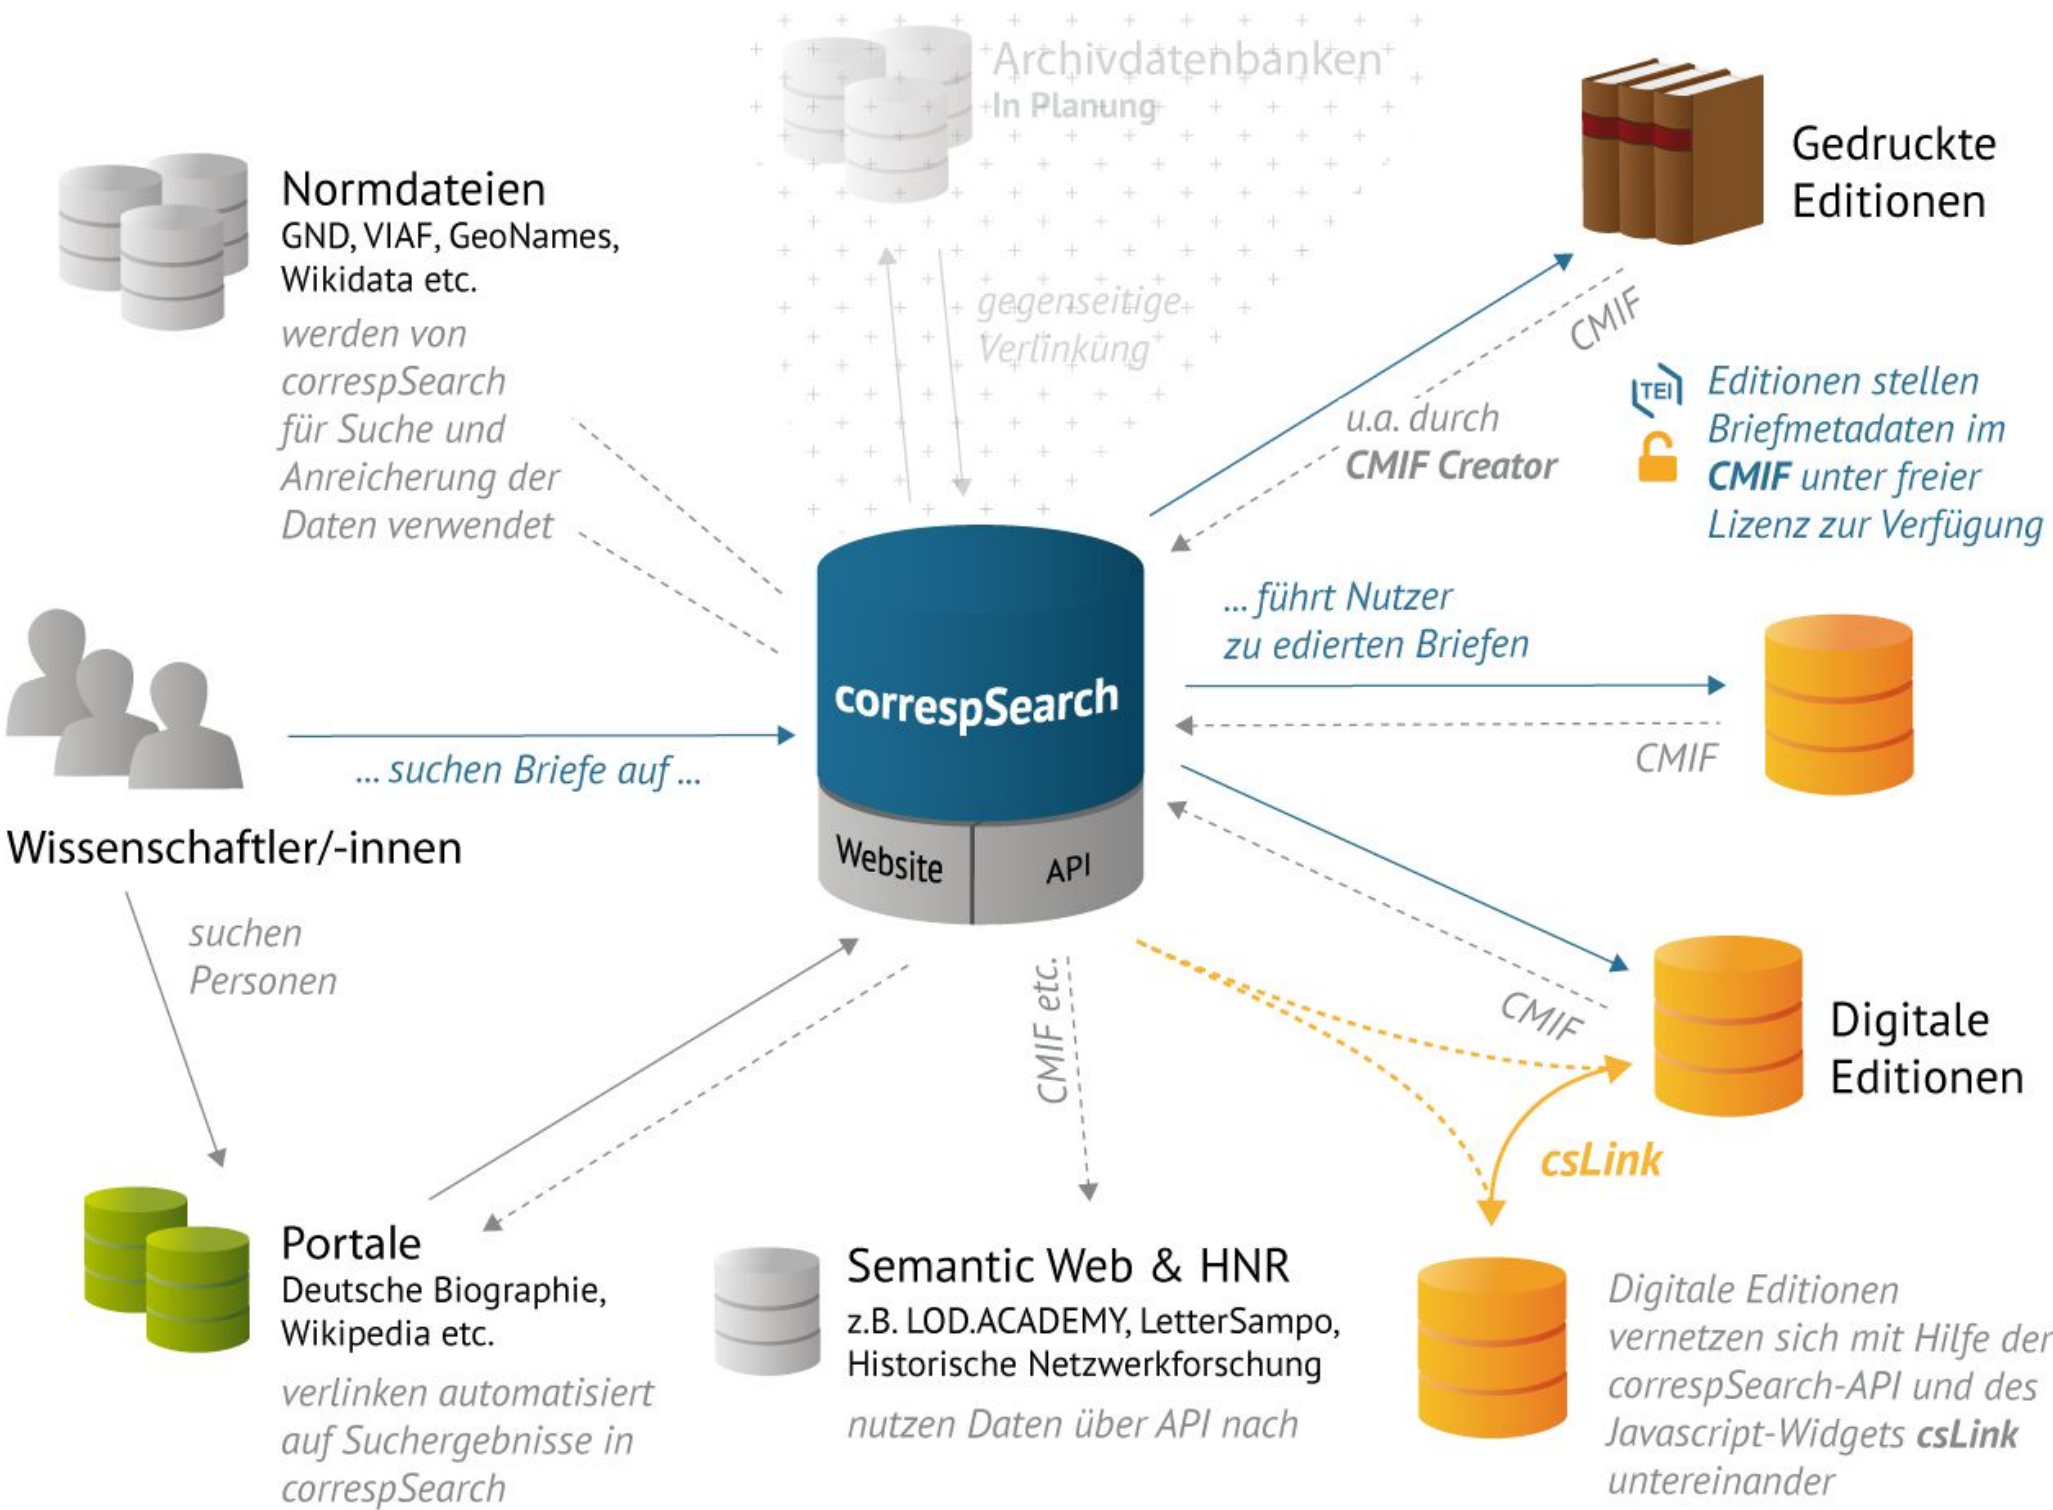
Archivdatenbanken
In Planung

Normdateien
GND, VIAF, GeoNames, Wikidata etc.
werden von correspSearch für Suche und Anreicherung der Daten verwendet

gegenseitige Verlinkung

Gedruckte Editionen

CMIF

u.a. durch **CMIF Creator**

TEI

Editionen stellen Briefmetadaten im **CMIF** unter freier Lizenz zur Verfügung

... führt Nutzer zu edierten Briefen

CMIF

Wissenschaftler/-innen

... suchen Briefe auf ...

correspSearch

Website

API

suchen Personen

CMIF etc.

CMIF

Digitale Editionen

csLink

Portale
Deutsche Biographie, Wikipedia etc.
verlinken automatisiert auf Suchergebnisse in correspSearch

Semantic Web & HNR
z.B. LOD.ACADEMY, LetterSampo, Historische Netzwerkforschung
nutzen Daten über API nach

Digitale Editionen vernetzen sich mit Hilfe der correspSearch-API und des Javascript-Widgets **csLink** untereinander